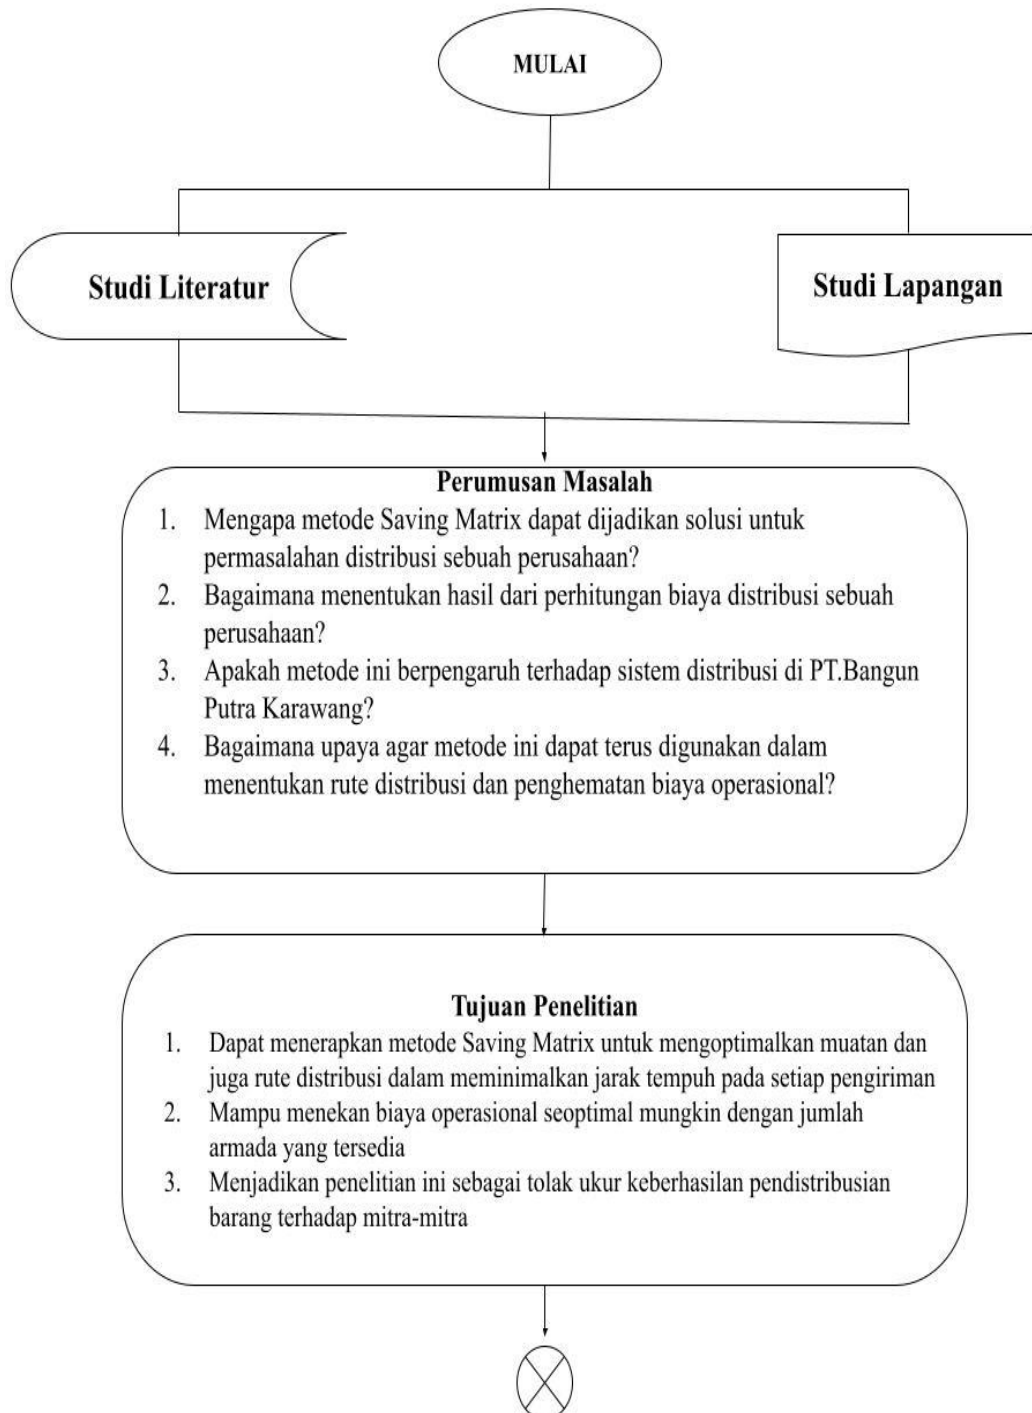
MULAI

Studi Literatur

Studi Lapangan

Perumusan Masalah

1. Mengapa metode Saving Matrix dapat dijadikan solusi untuk permasalahan distribusi sebuah perusahaan?
2. Bagaimana menentukan hasil dari perhitungan biaya distribusi sebuah perusahaan?
3. Apakah metode ini berpengaruh terhadap sistem distribusi di PT.Bangun Putra Karawang?
4. Bagaimana upaya agar metode ini dapat terus digunakan dalam menentukan rute distribusi dan penghematan biaya operasional?

Tujuan Penelitian

1. Dapat menerapkan metode Saving Matrix untuk mengoptimalkan muatan dan juga rute distribusi dalam meminimalkan jarak tempuh pada setiap pengiriman
2. Mampu menekan biaya operasional seoptimal mungkin dengan jumlah armada yang tersedia
3. Menjadikan penelitian ini sebagai tolak ukur keberhasilan pendistribusian barang terhadap mitra-mitra